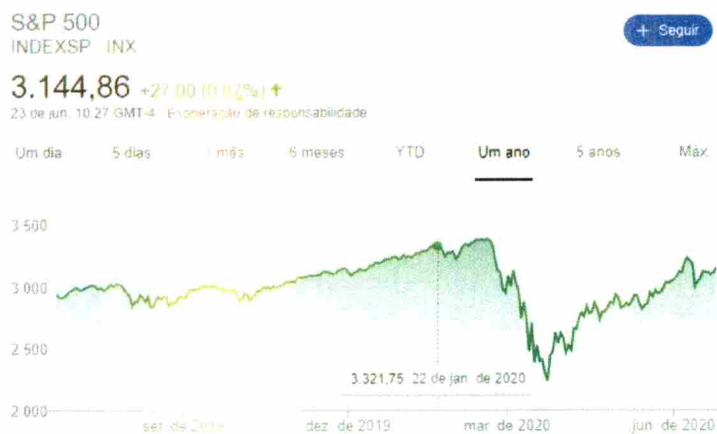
S&P 500
INDEXSP: INX

+ Seguir

3.144,86 +27,00 (0,87%) ↑
23 de jun. 10:27 GMT-4 · Exoneração de responsabilidade

Um dia
5 dias
1 mês
6 meses
YTD
Um ano
5 anos
Máx

3.500
3.000
2.500
2.000

3.321,75 22 de jan. de 2020

set. de 2019
dez. de 2019
mar. de 2020
jun. de 2020